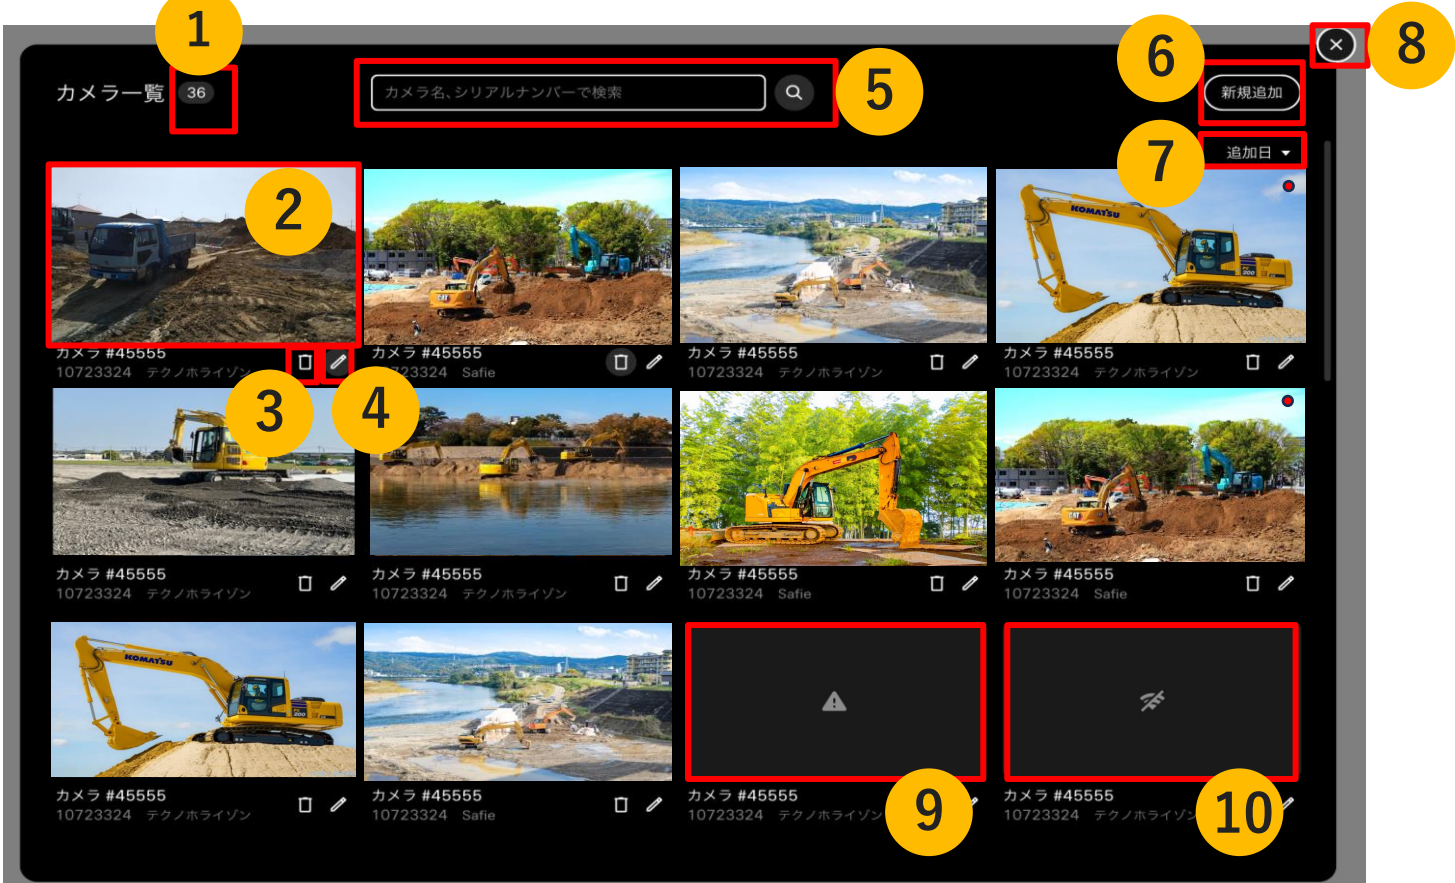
1
カメラ一覧 36
カメラ名、シリアルナンバーで検索
5
6
新規追加
8
7
追加日
2
KOMATSU
カメラ #45555
10723324 テクノホライゾン
3
4
カメラ #45555
10723324 Safie
カメラ #45555
10723324 テクノホライゾン
カメラ #45555
10723324 テクノホライゾン
カメラ #45555
10723324 テクノホライゾン
カメラ #45555
10723324 テクノホライゾン
カメラ #45555
10723324 Safie
カメラ #45555
10723324 Safie
KOMATSU
カメラ #45555
10723324 テクノホライゾン
カメラ #45555
10723324 Safie
カメラ #45555
10723324 テクノホライゾン
9
カメラ #45555
10723324 テクノホライゾン
10